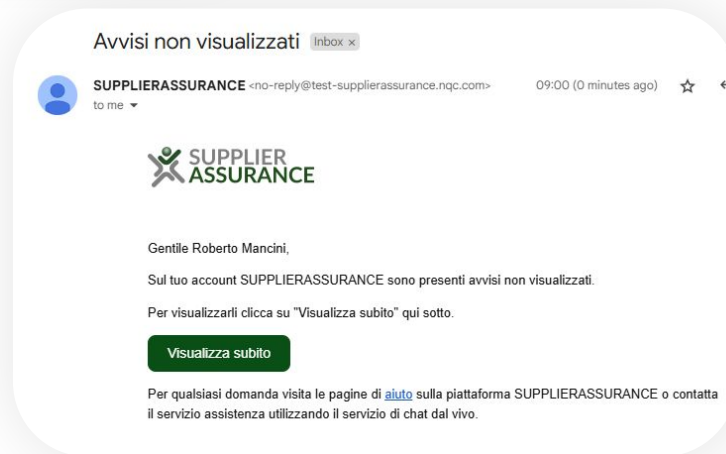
Avvisi non visualizzati Inbox ×

SUPPLIERASSURANCE <no-reply@test-supplierassurance.nqc.com> 09:00 (0 minutes ago)
to me

SUPPLIER ASSURANCE

Gentile Roberto Mancini,

Sul tuo account SUPPLIERASSURANCE sono presenti avvisi non visualizzati.

Per visualizzarli clicca su "Visualizza subito" qui sotto.

Visualizza subito

Per qualsiasi domanda visita le pagine di aiuto sulla piattaforma SUPPLIERASSURANCE o contatta il servizio assistenza utilizzando il servizio di chat dal vivo.